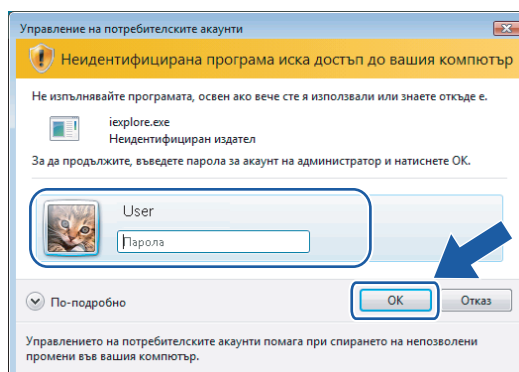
Управление на потребителските акаунти

Неидентифицирана програма иска достъп до вашия компютър

Не изпълнявайте програмата, освен ако вече сте я използвали или знаете откъде е.

iexplore.exe
Неидентифициран издател

За да продължите, въведете парола за акаунт на администратор и натиснете OK.

User

Парола

По-подробно

OK

Отказ

Управлението на потребителските акаунти помага при спирането на непозволени промени във вашия компютър.